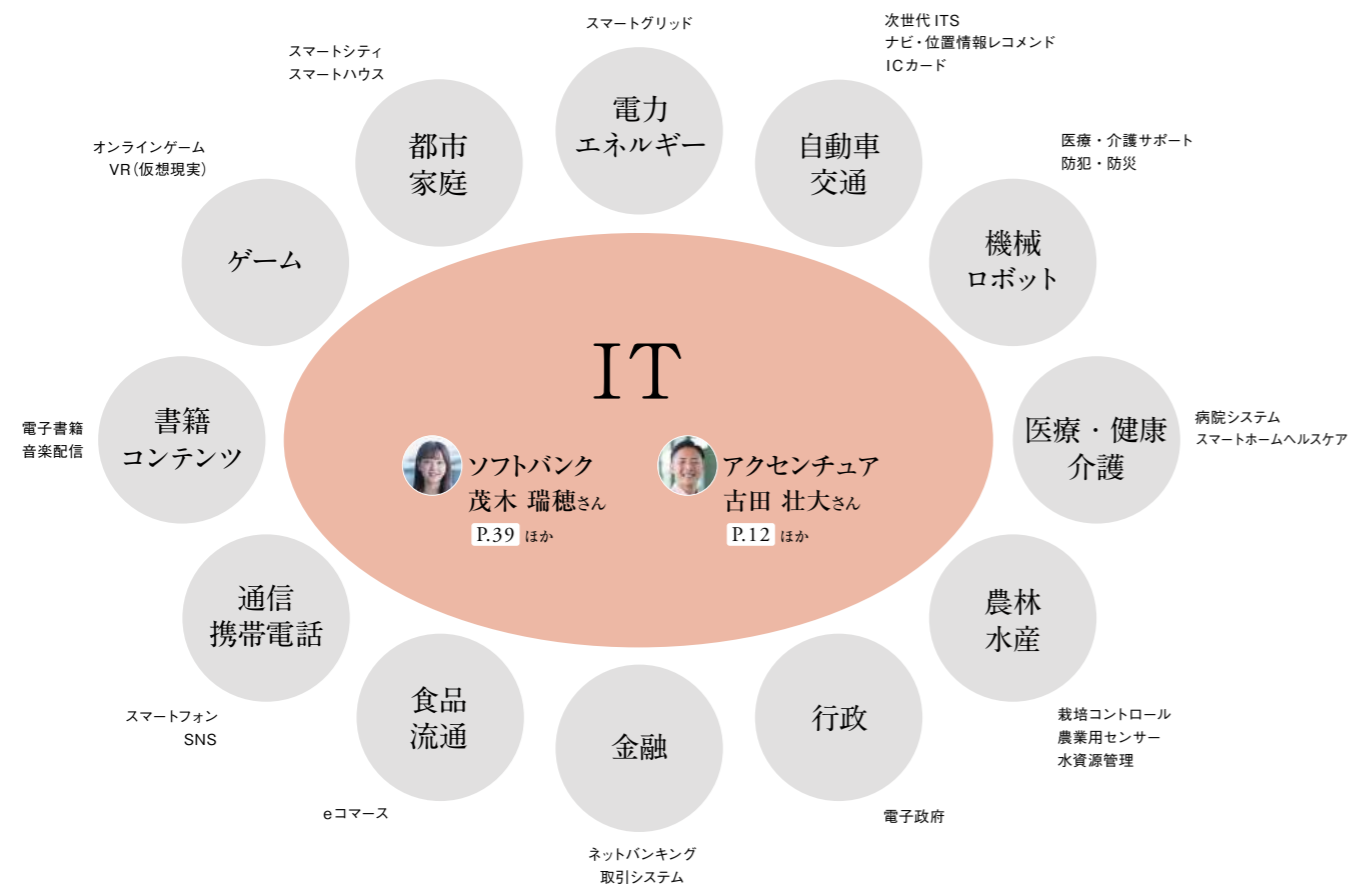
スマートグリッド

電力
エネルギー

次世代 ITS
ナビ・位置情報レコメンド
ICカード

自動車
交通

スマートシティ
スマートハウス

都市
家庭

医療・介護サポート
防犯・防災

機械
ロボット

オンラインゲーム
VR（仮想現実）

ゲーム

IT

ソフトバンク
茂木 瑞穂さん
P.39 ほか

アクセンチュア
古田 壮大さん
P.12 ほか

電子書籍
音楽配信

書籍
コンテンツ

医療・健康
介護

病院システム
スマートホームヘルスケア

通信
携帯電話

農林
水産

スマートフォン
SNS

食品
流通

金融

行政

栽培コントロール
農業用センサー
水資源管理

eコマース

電子政府

ネットバンキング
取引システム